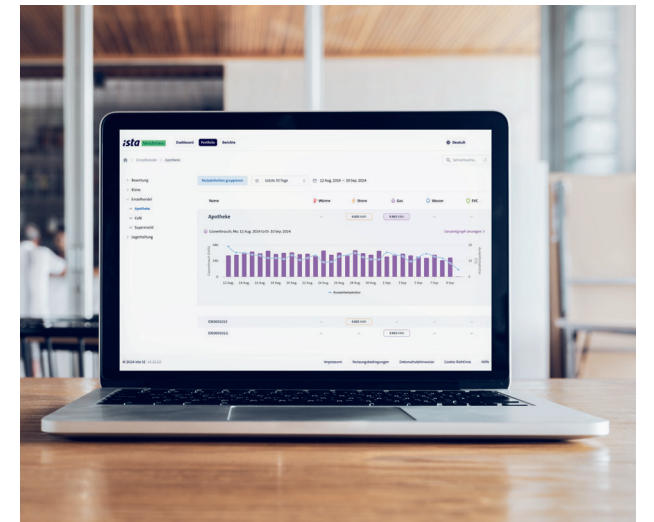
ista Dashboard Portfolio Berichte

Deutsch

Einzelhandel > Apotheke

Bewertung
Büros
Einzelhandel
Apotheke
Café
Supermarkt
Jugendhilfe

Nutzeinheiten gruppieren
Letzte 30 Tage
12 Aug. 2024 – 10 Sep. 2024

Name
Wärme
Strom
Gas
Wasser
EVC

Apotheke

Verbrauchsgraph anzeigen

Nutzeinheiten

© 2024 ista SE

Impressum
Nutzungsbedingungen
Datenschutzhinweise
Cookie-Richtlinie
Hilfe